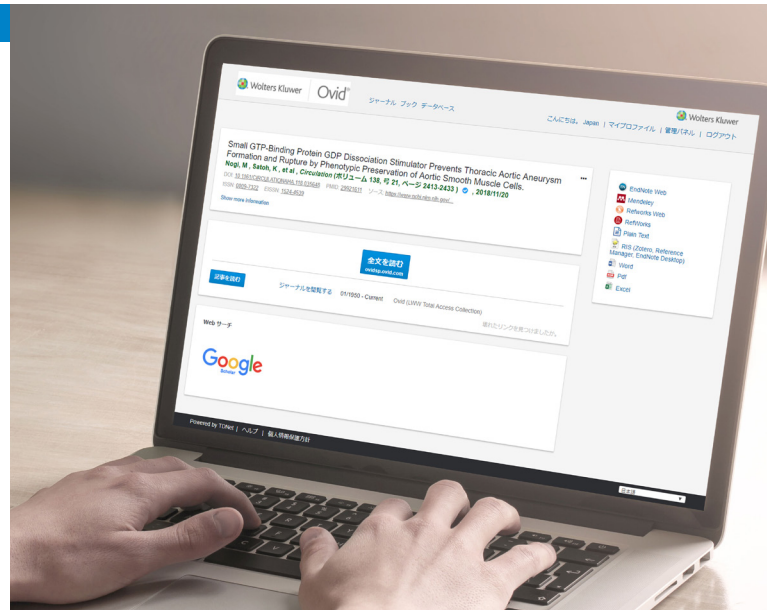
Wolters Kluwer Ovid

ジャーナル ブック データベース

Wolters Kluwer

こんにちは、Japan | マイプロファイル | 管理パネル | ログアウト

Small GTP-Binding Protein GDP Dissociation Stimulator Prevents Thoracic Aortic Aneurysm Formation and Rupture by Phenotypic Preservation of Aortic Smooth Muscle Cells.

Nogi, M , Satoh, K , et al , Circulation (ボリューム 138, 号 21, ページ 2413-2433 ) , 2018/11/20

DOI 10.1161/CIRCULATIONAHA.118.035648 PMID 29921611 ソース https://www.ncbi.nlm.nih.gov/...

ISSN 0009-7322 EISSN 1524-4539

Show more information

EndNote Web
Mendeley
Refworks Web
RefWorks
Plain Text
RIS (Zotero, Reference Manager, EndNote Desktop)
Word
Pdf
Excel

全文を読む
ovidsp.ovid.com

記事を読む

ジャーナルを閲覧する 01/1950 - Current Ovid (LWW Total Access Collection)

壊れたリンクを見つけましたか。

Web サーチ

Google Scholar

Powered by TDNet | ヘルプ | 個人情報保護方針

日本語